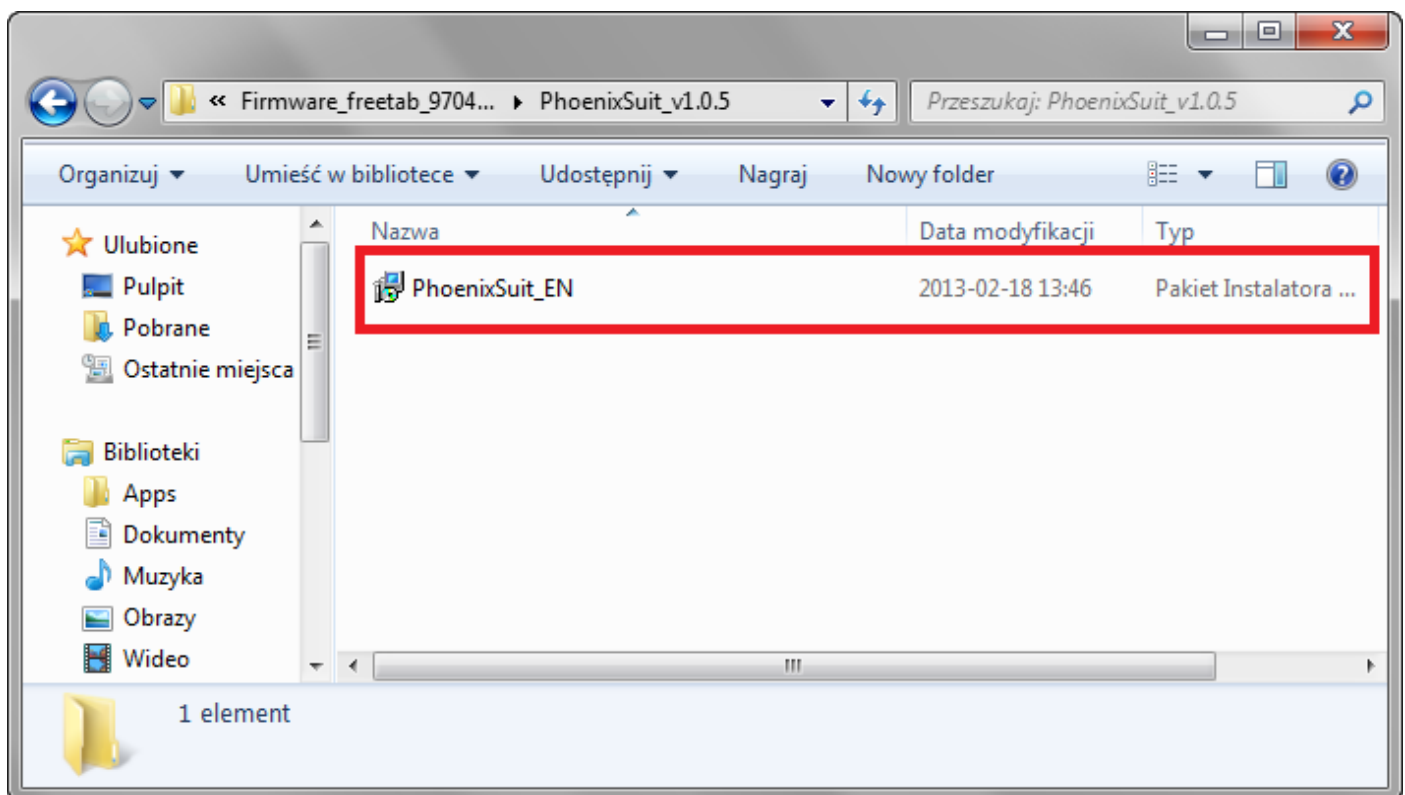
« Firmware_freetab_9704... ▸ PhoenixSuit_v1.0.5

Przeszukaj: PhoenixSuit_v1.0.5

Organizuj ▾ Umieść w bibliotece ▾ Udostępnij ▾ Nagraj Nowy folder

Ulubione
Pulpit
Pobrane
Ostatnie miejsca

Biblioteki
Apps
Dokumenty
Muzyka
Obrazy
Wideo

| Nazwa | Data modyfikacji | Typ |
|---|---|---|
| PhoenixSuit_EN | 2013-02-18 13:46 | Pakiet Instalatora ... |

1 element